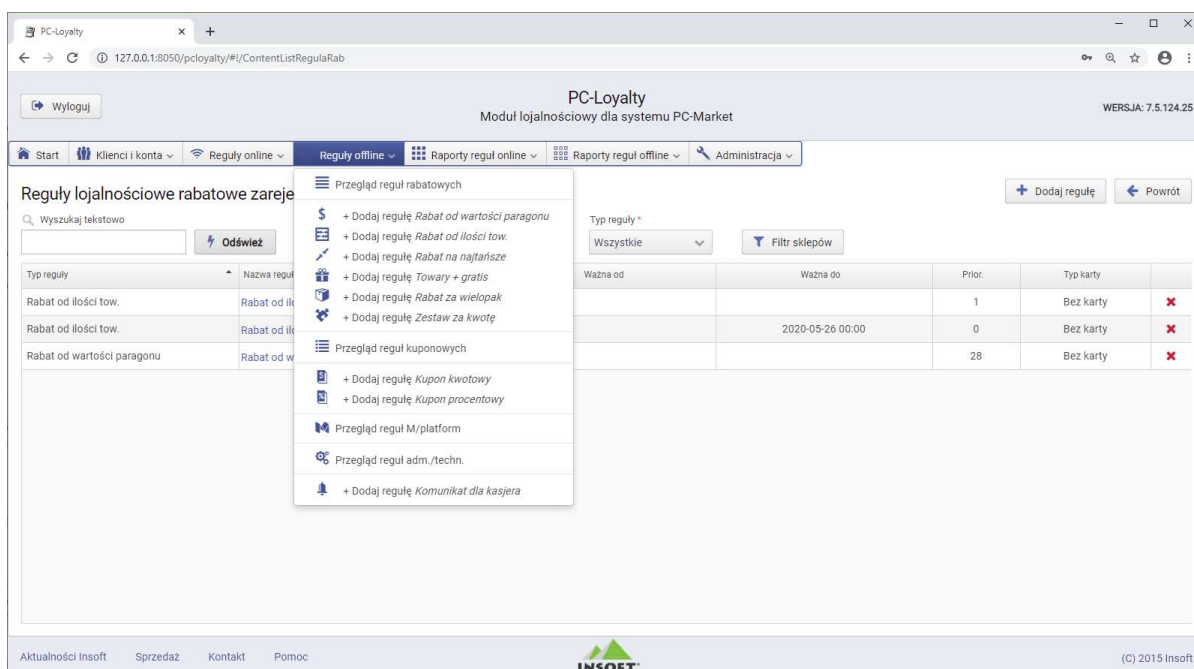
PC-Loyalty × +

127.0.0.1:8050/pcloyalty/#!/ContentListRegulaRab

Wyloguj

PC-Loyalty
Moduł lojalnościowy dla systemu PC-Market

WERSJA: 7.5.124.25

Start | Klienci i konta | Reguły online | Reguły offline | Raporty reguł online | Raporty reguł offline | Administracja

Reguły lojalnościowe rabatowe zareje

Wyszukaj tekstowo

Odśwież

Typ reguły *
Wszystkie

Filtr sklepów

Dodaj regułę

Powrót

Przegląd reguł rabatowych
+ Dodaj regułę *Rabat od wartości paragonu*
+ Dodaj regułę *Rabat od ilości tow.*
+ Dodaj regułę *Rabat na najtańsze*
+ Dodaj regułę *Towary + gratis*
+ Dodaj regułę *Rabat za wielopak*
+ Dodaj regułę *Zestaw za kwotę*
Przegląd reguł kuponowych
+ Dodaj regułę *Kupon kwotowy*
+ Dodaj regułę *Kupon procentowy*
Przegląd reguł M/platform
Przegląd reguł adm./techn.
+ Dodaj regułę *Komunikat dla kasjera*

| Typ reguły | Nazwa reguł | Ważna od | Ważna do | Prior. | Typ karty | |
|---|---|---|---|---|---|---|
| Rabat od ilości tow. | Rabat od il | | | 1 | Bez karty | ✖ |
| Rabat od ilości tow. | Rabat od il | | 2020-05-26 00:00 | 0 | Bez karty | ✖ |
| Rabat od wartości paragonu | Rabat od w | | | 28 | Bez karty | ✖ |

Aktualności Insoft   Sprzedaż   Kontakt   Pomoc

INSOFT

(C) 2015 Insoft